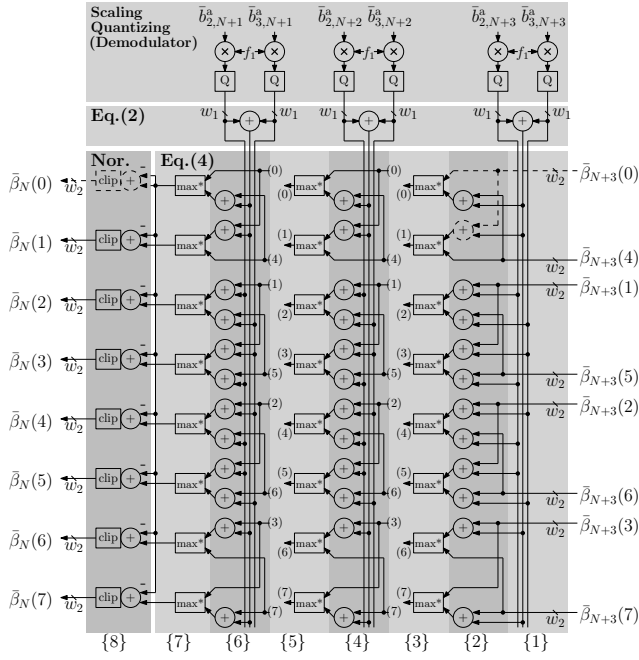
Scaling Quantizing (Demodulator)

$\bar{b}^{a}_{2,N+1}$ $\bar{b}^{a}_{3,N+1}$ $\bar{b}^{a}_{2,N+2}$ $\bar{b}^{a}_{3,N+2}$ $\bar{b}^{a}_{2,N+3}$ $\bar{b}^{a}_{3,N+3}$

$f_1$ Q Q $f_1$ Q Q $f_1$ Q Q

Eq.(2)

$w_1$ $w_1$ $w_1$ $w_1$ $w_1$ $w_1$

Nor. Eq.(4)

$\bar{\beta}_N(0)$ $w_2$ clip
$\bar{\beta}_N(1)$ $w_2$ clip
$\bar{\beta}_N(2)$ $w_2$ clip
$\bar{\beta}_N(3)$ $w_2$ clip
$\bar{\beta}_N(4)$ $w_2$ clip
$\bar{\beta}_N(5)$ $w_2$ clip
$\bar{\beta}_N(6)$ $w_2$ clip
$\bar{\beta}_N(7)$ $w_2$ clip

max* (0) (1) (2) (3) (4) (5) (6) (7)

$w_2$ $\bar{\beta}_{N+3}(0)$
$w_2$ $\bar{\beta}_{N+3}(4)$
$w_2$ $\bar{\beta}_{N+3}(1)$
$w_2$ $\bar{\beta}_{N+3}(5)$
$w_2$ $\bar{\beta}_{N+3}(2)$
$w_2$ $\bar{\beta}_{N+3}(6)$
$w_2$ $\bar{\beta}_{N+3}(3)$
$w_2$ $\bar{\beta}_{N+3}(7)$

{8} {7} {6} {5} {4} {3} {2} {1}